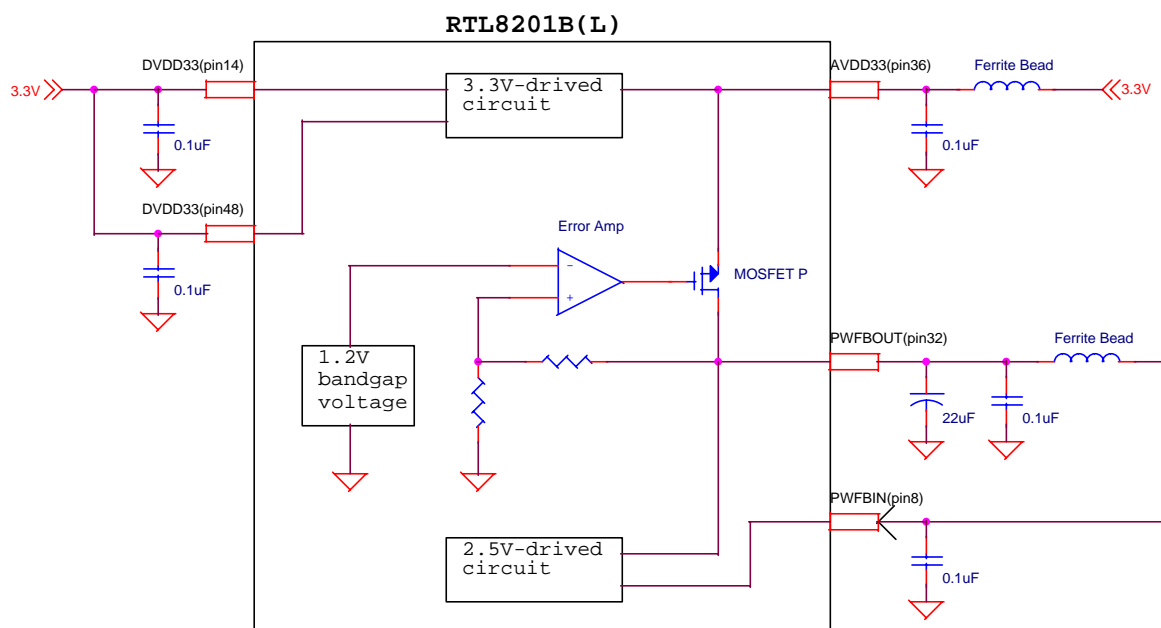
RTL8201B(L)

3.3V

DVDD33(pin14)

0.1uF

DVDD33(pin48)

0.1uF

3.3V-drived circuit

AVDD33(pin36)

Ferrite Bead

3.3V

0.1uF

Error Amp

-

+

MOSFET P

1.2V bandgap voltage

PWFBOUT(pin32)

Ferrite Bead

22uF

0.1uF

PWFBIN(pin8)

2.5V-drived circuit

0.1uF